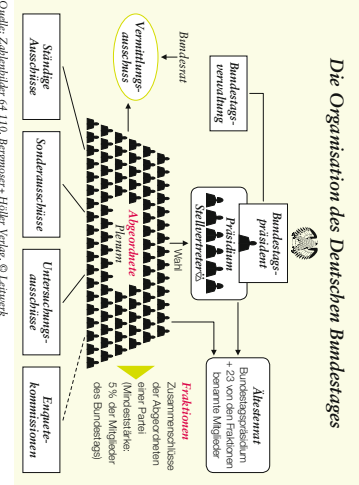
Die Organisation des Deutschen Bundestages

Bundestags-verwaltung

Bundestags-präsident

Präsidium

Stellvertreter/innen

Ältestenrat

Bundestagspräsidium + 23 von den Fraktionen benannte Mitglieder

Bundesrat

Vermittlungs-ausschuss

Wahl

Abgeordnete

Plenum

Fraktionen

Zusammenschlüsse der Abgeordneten einer Partei (Mindeststärke: 5% der Mitglieder des Bundestags)

Ständige Ausschüsse

Sonderausschüsse

Untersuchungs-ausschüsse

Enquete-kommissionen

Quelle: Zahlenbilder 64 110, Bergmoser + Höller Verlag, © Leitwerk